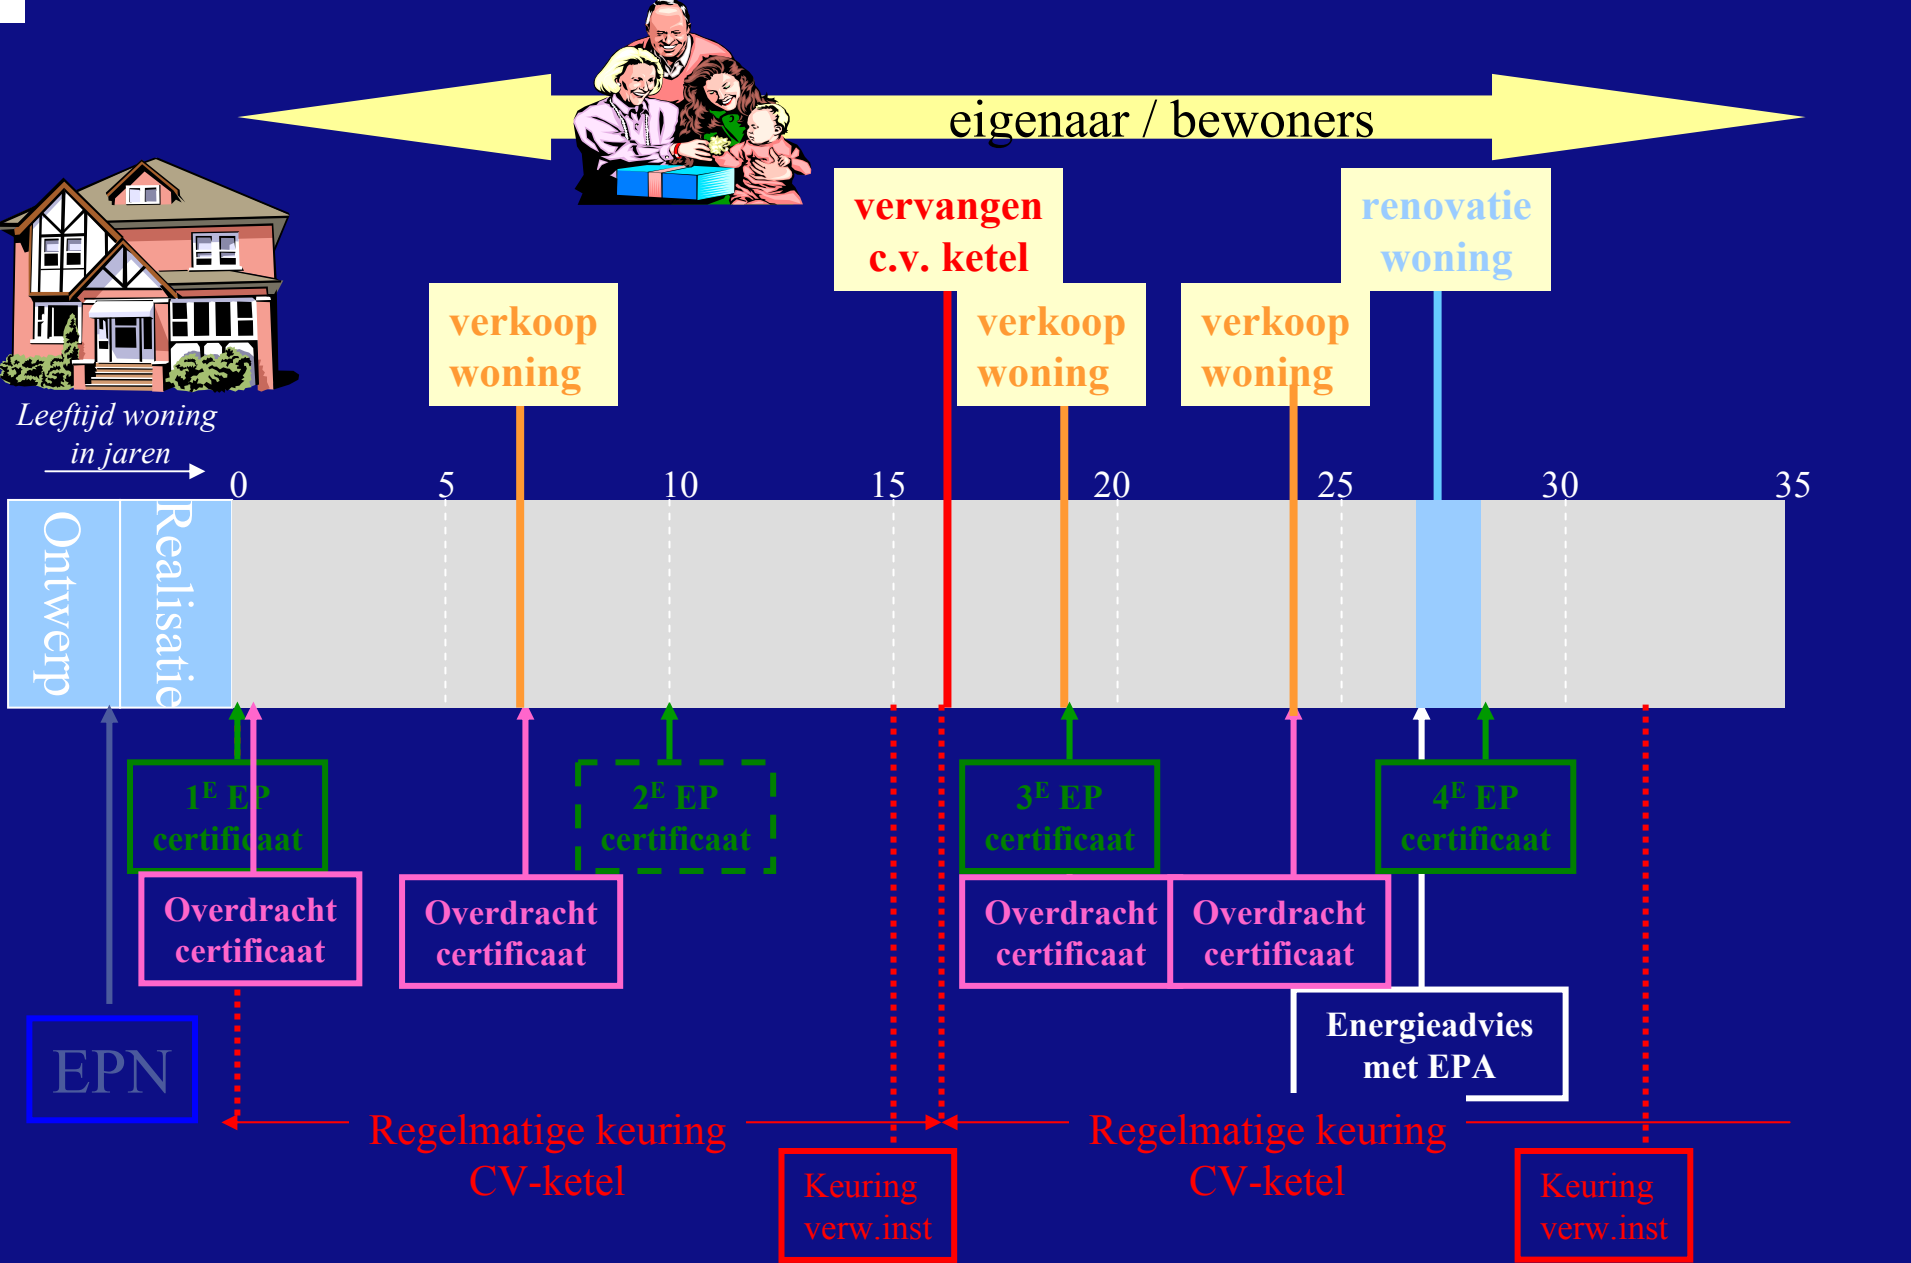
eigenaar / bewoners

vervangen c.v. ketel

renovatie woning

verkoop woning

verkoop woning

verkoop woning

Leeftijd woning in jaren

0 5 10 15 20 25 30 35

Ontwerp

Realisatie

1$^{E}$ EP certificaat

2$^{E}$ EP certificaat

3$^{E}$ EP certificaat

4$^{E}$ EP certificaat

Overdracht certificaat

Overdracht certificaat

Overdracht certificaat

Overdracht certificaat

Energieadvies met EPA

EPN

Regelmatige keuring CV-ketel

Keuring verw.inst

Regelmatige keuring CV-ketel

Keuring verw.inst